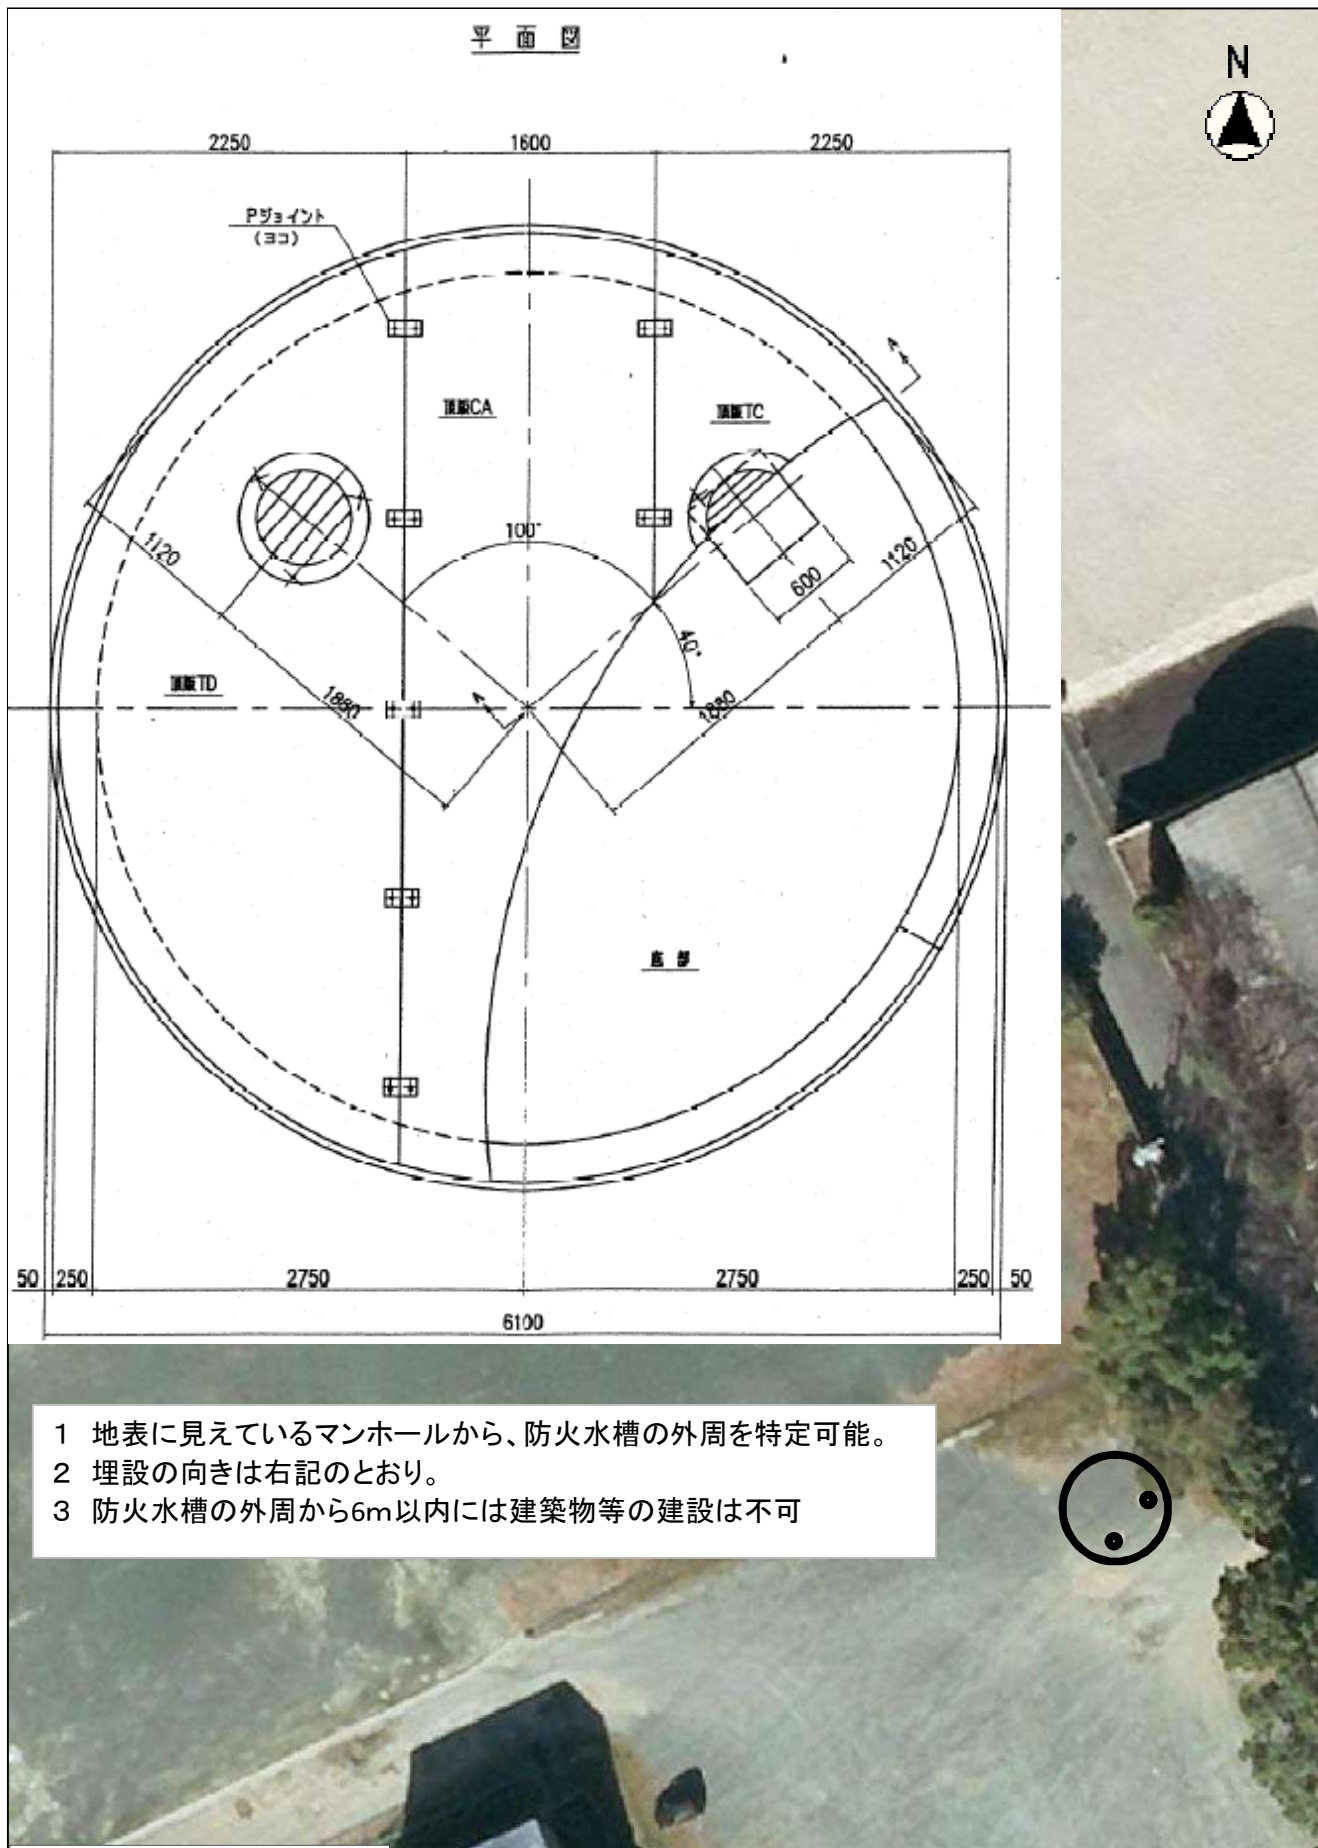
平面図

N

2250
1600
2250

Pジョイント
(ヨコ)

頂版CA
頂版TC
A
1120
100°
1120
600
40°
頂版TD
1880
1880
底部

50
250
2750
2750
250
50
6100

1 地表に見えているマンホールから、防火水槽の外周を特定可能。
2 埋設の向きは右記のとおり。
3 防火水槽の外周から6m以内には建築物等の建設は不可